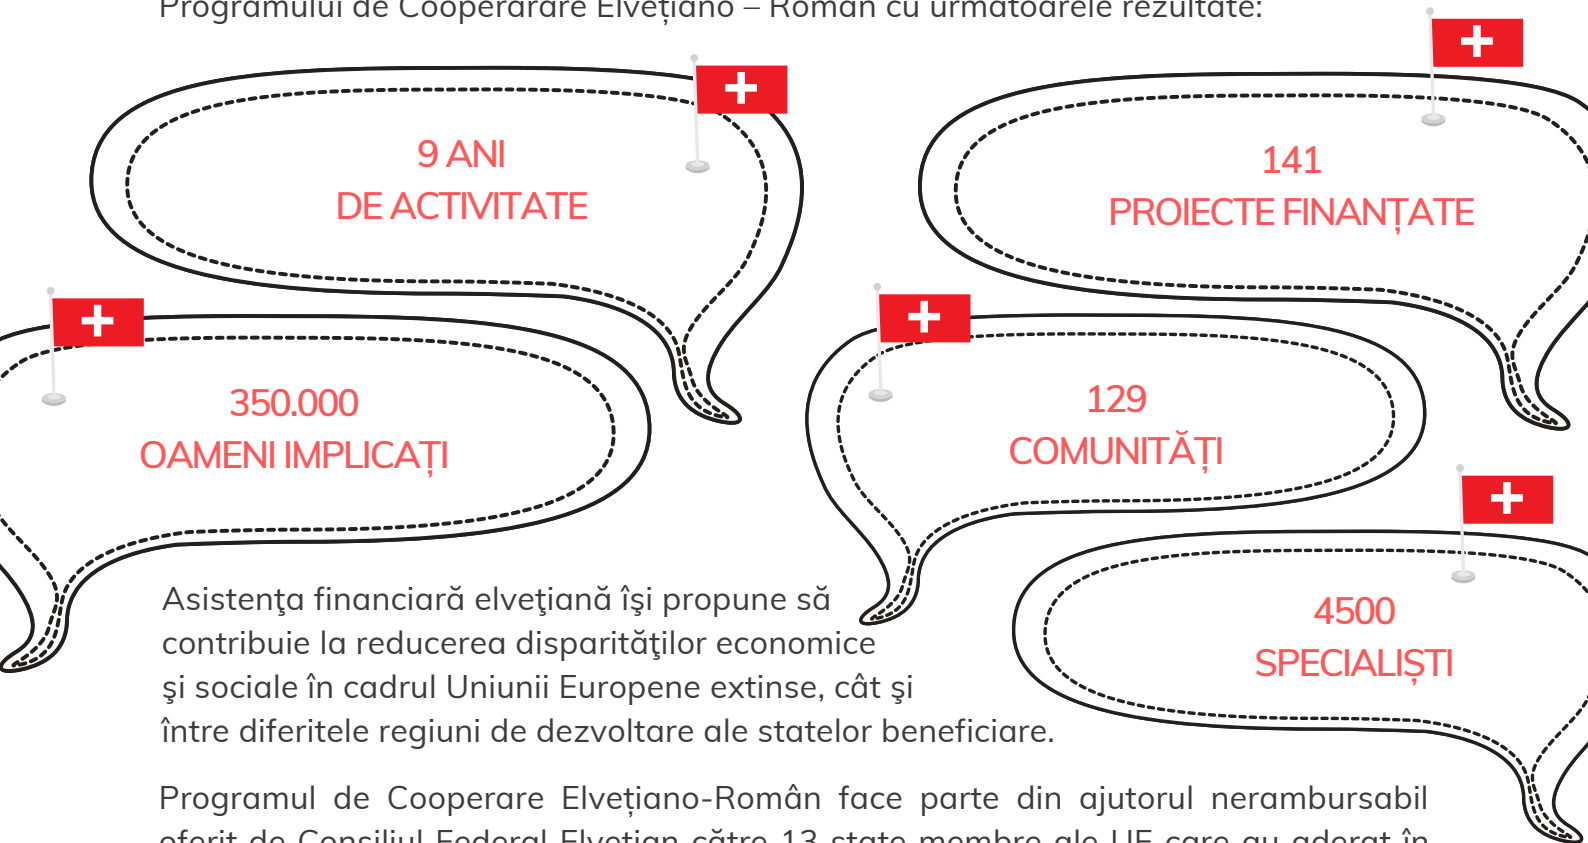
Programului de Cooperare Elvețiano – Român cu următoarele rezultate:

9 ANI
DE ACTIVITATE

141
PROIECTE FINANȚATE

350.000
OAMENI IMPLICAȚI

129
COMUNITĂȚI

4500
SPECIALIȘTI

Asistenţa financiară elveţiană îşi propune să contribuie la reducerea disparităţilor economice şi sociale în cadrul Uniunii Europene extinse, cât şi între diferitele regiuni de dezvoltare ale statelor beneficiare.

Programul de Cooperare Elvețiano-Român face parte din ajutorul nerambursabil oferit de Consiliul Federal Elvețian către 13 state membre ale UE care au aderat în